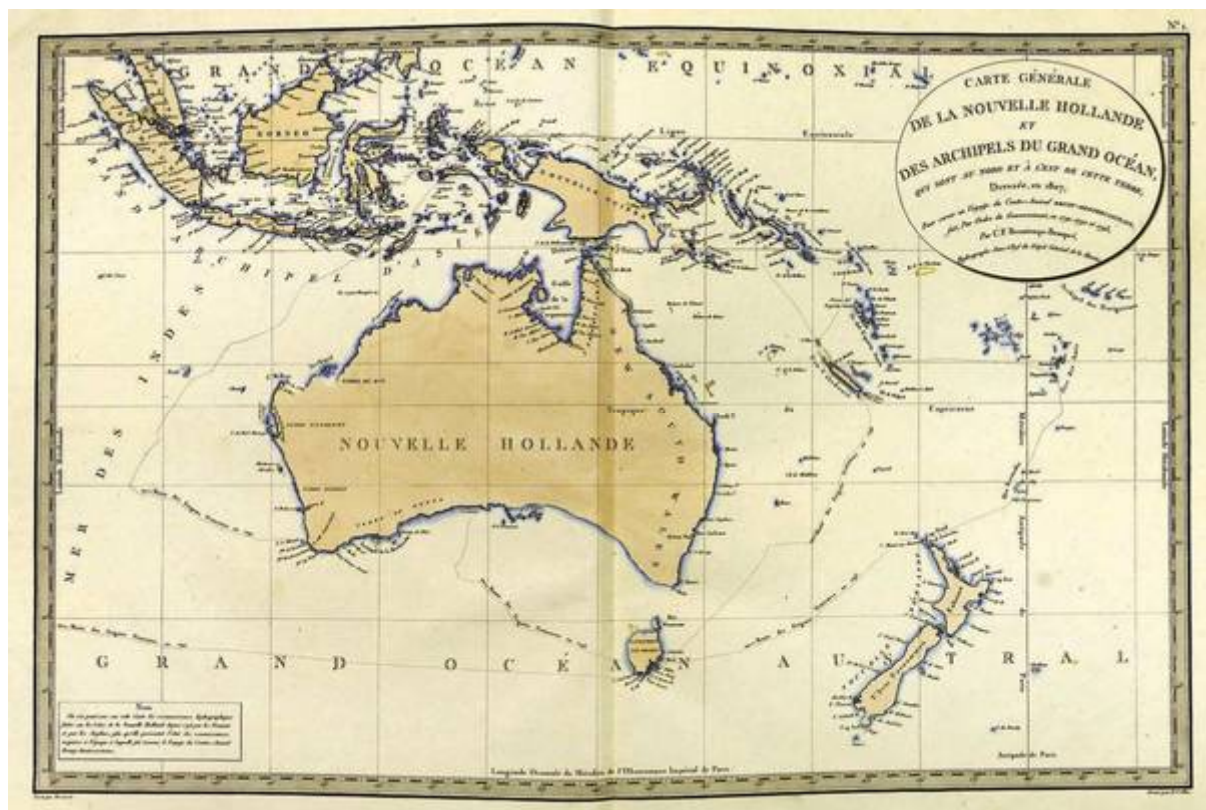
N°1

CARTE GÉNÉRALE
DE LA NOUVELLE HOLLANDE
ET
DES ARCHIPELS DU GRAND OCÉAN,
QUI SONT AU NORD ET À L'EST DE CETTE TERRE,
Dressée en 1807,
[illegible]
Par C.F. Beautemps-Beaupré,
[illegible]

GRAND OCEAN EQUINOXIAL

BORNEO

ARCHIPEL D'ASIE

MER DES INDES

NOUVELLE GUINÉE

NOUVELLE HOLLANDE

Tropique du Capricorne

Capricorne

GALLES DU SUD

GRAND OCÉAN AUSTRAL

Note
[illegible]

Longitude Orientale du Méridien de l'Observatoire Impérial de Paris

Antipodes de Paris

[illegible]

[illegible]